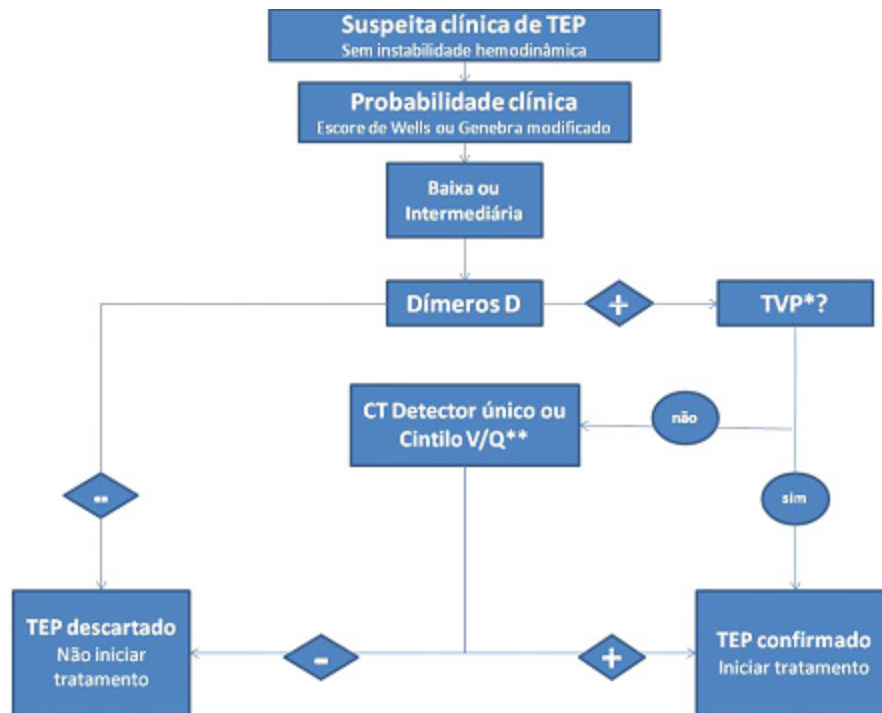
Suspeita clínica de TEP
Sem instabilidade hemodinâmica

Probabilidade clínica
Escore de Wells ou Genebra modificado

Baixa ou Intermediária

Dímeros D

+

TVP*?

CT Detector único ou Cintilo V/Q**

não

--

sim

TEP descartado
Não iniciar tratamento

-

+

TEP confirmado
Iniciar tratamento